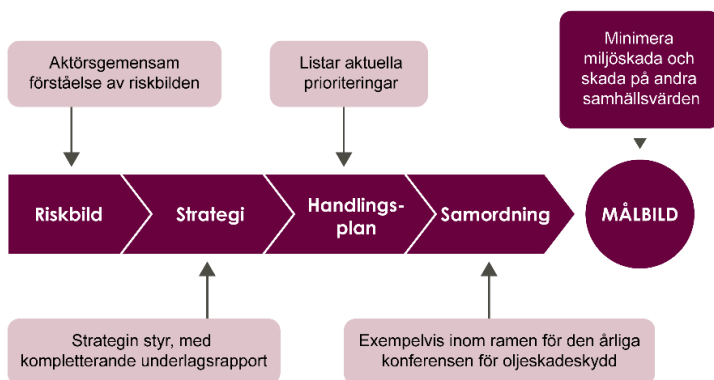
Aktörsgemensam förståelse av riskbilden

Listar aktuella prioriteringar

Minimera miljöskada och skada på andra samhällsvärden

Riskbild

Strategi

Handlings-plan

Samordning

MÅLBILD

Strategin styr, med kompletterande underlagsrapport

Exempelvis inom ramen för den årliga konferensen för oljeskadeskydd